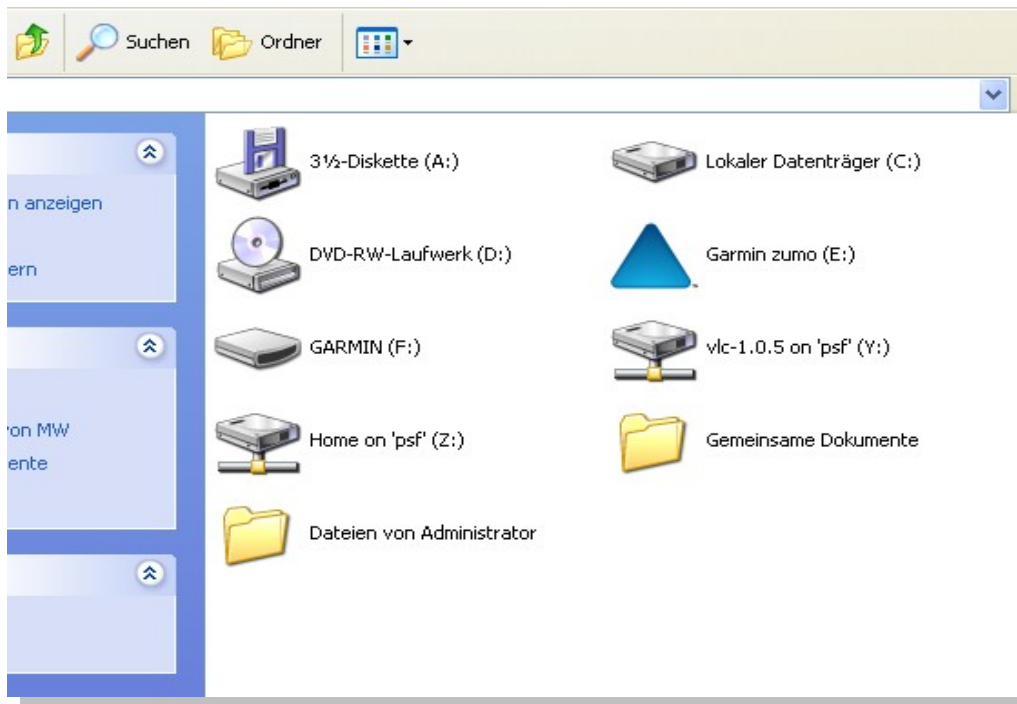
Suchen Ordner

n anzeigen

ern

von MW
ente

3½-Diskette (A:)
Lokaler Datenträger (C:)
DVD-RW-Laufwerk (D:)
Garmin zumo (E:)
GARMIN (F:)
vlc-1.0.5 on 'psf' (Y:)
Home on 'psf' (Z:)
Gemeinsame Dokumente
Dateien von Administrator